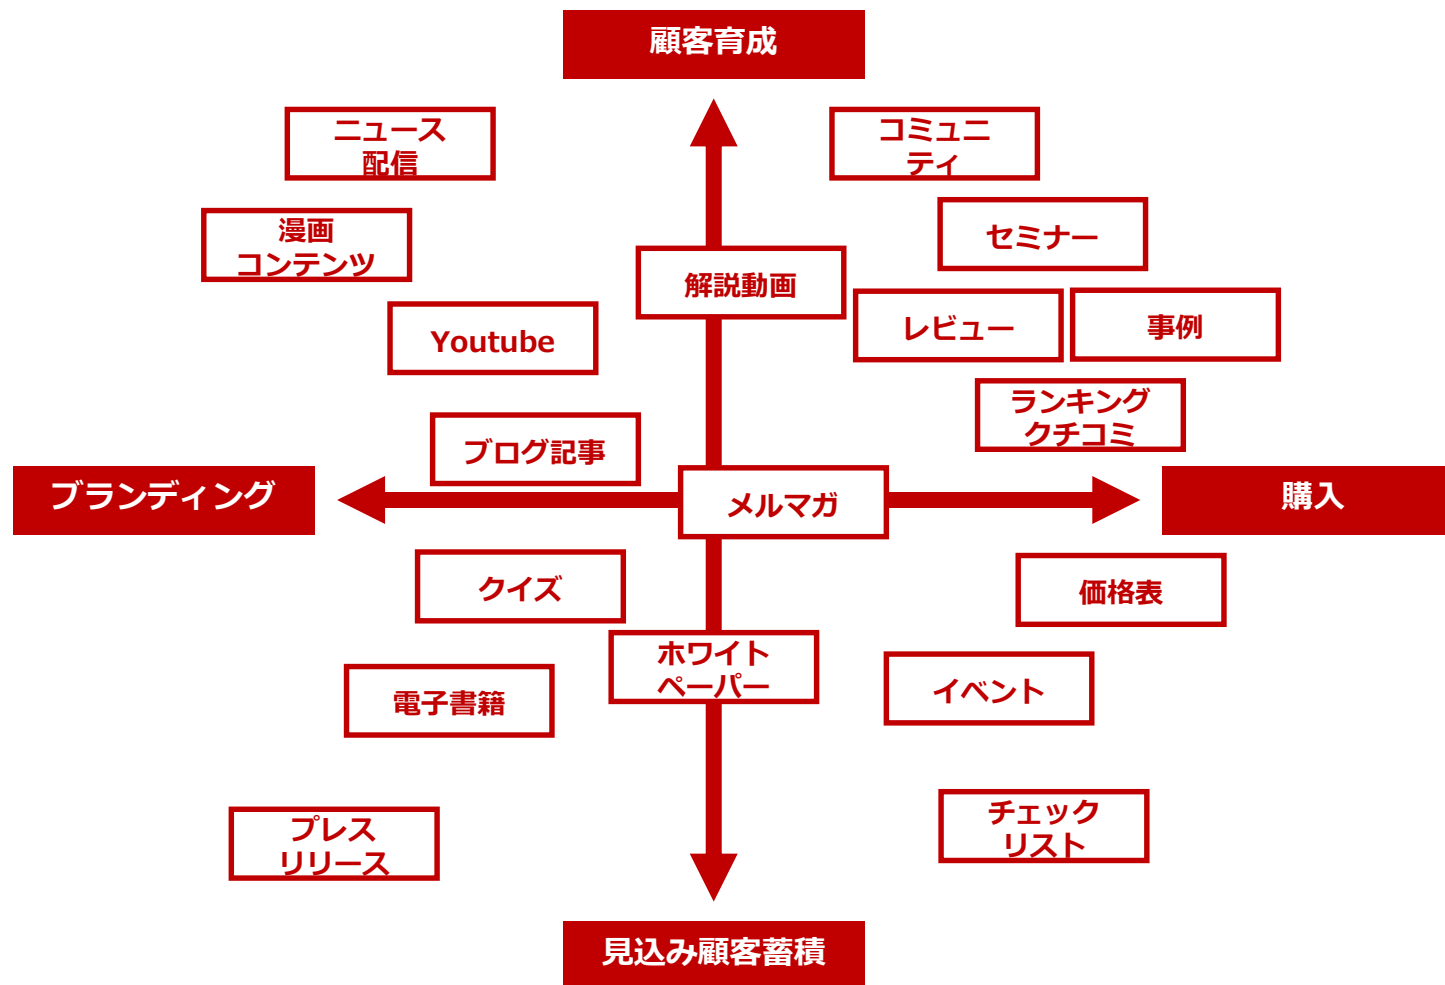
顧客育成

ニュース配信

コミュニティ

漫画コンテンツ

セミナー

解説動画

Youtube

レビュー

事例

ランキングクチコミ

ブログ記事

ブランディング

メルマガ

購入

クイズ

価格表

ホワイトペーパー

電子書籍

イベント

プレスリリース

チェックリスト

見込み顧客蓄積